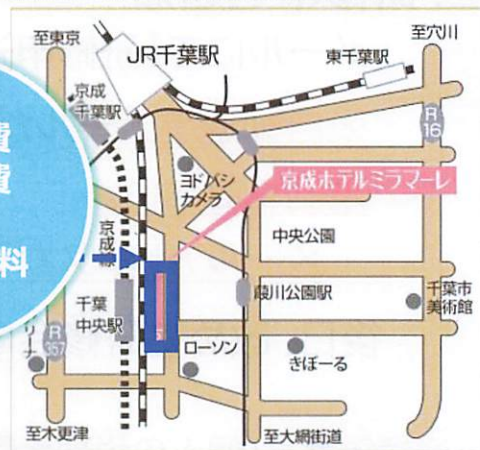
至東京

JR千葉駅

東千葉駅

至穴川

京成千葉駅

R 16

ヨドバシカメラ

京成ホテルミラマーレ

京成線

中央公園

葭川公園駅

千葉市美術館

千葉中央駅

R 357

ローソン

きぼーる

至木更津

至大網街道

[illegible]
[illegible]
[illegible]料